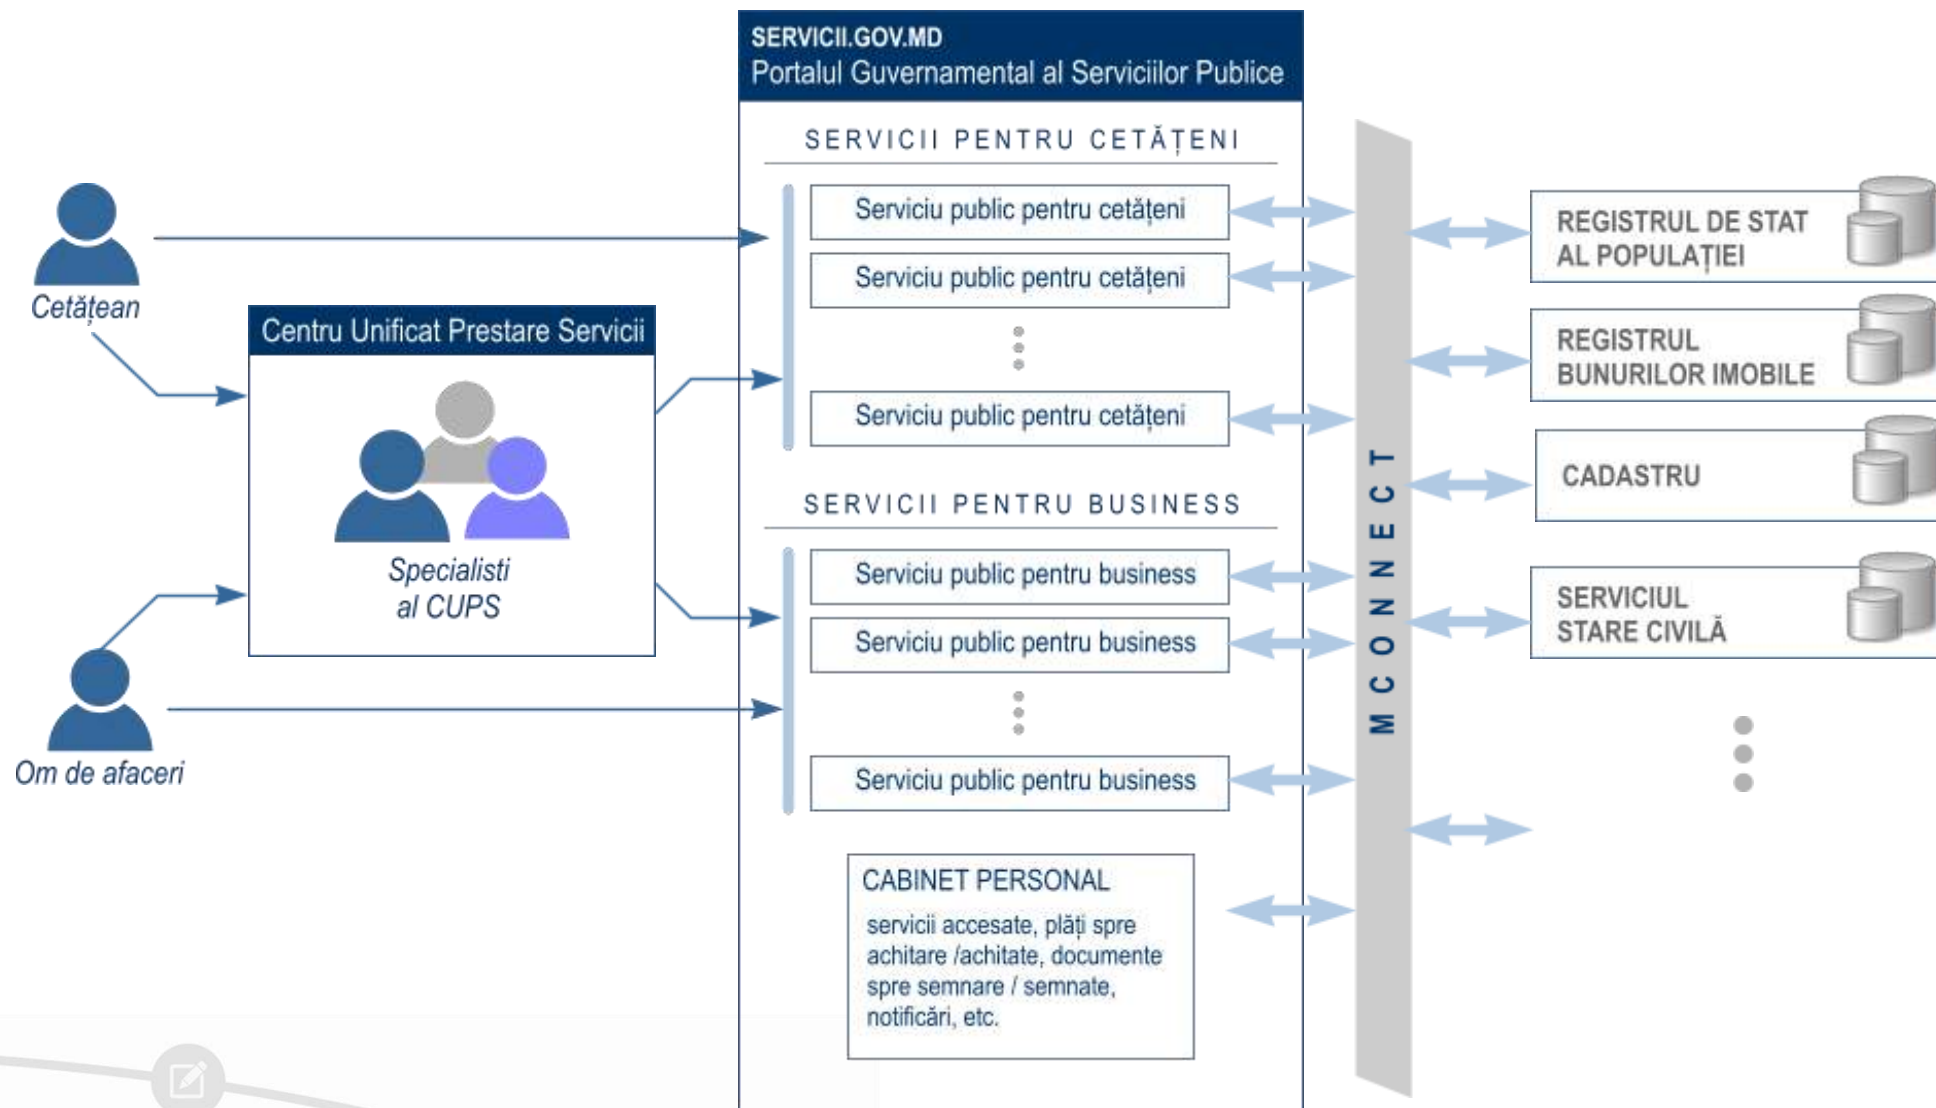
Cetățean

Centru Unificat Prestare Servicii

Specialisti al CUPS

Om de afaceri

SERVICII.GOV.MD
Portalul Guvernamental al Serviciilor Publice

SERVICII PENTRU CETĂȚENI

Serviciu public pentru cetățeni

Serviciu public pentru cetățeni

Serviciu public pentru cetățeni

SERVICII PENTRU BUSINESS

Serviciu public pentru business

Serviciu public pentru business

Serviciu public pentru business

CABINET PERSONAL
servicii accesate, plăți spre achitare /achitate, documente spre semnare / semnate, notificări, etc.

MCONNECT

REGISTRUL DE STAT AL POPULAȚIEI

REGISTRUL BUNURILOR IMOBILE

CADASTRU

SERVICIUL STARE CIVILĂ